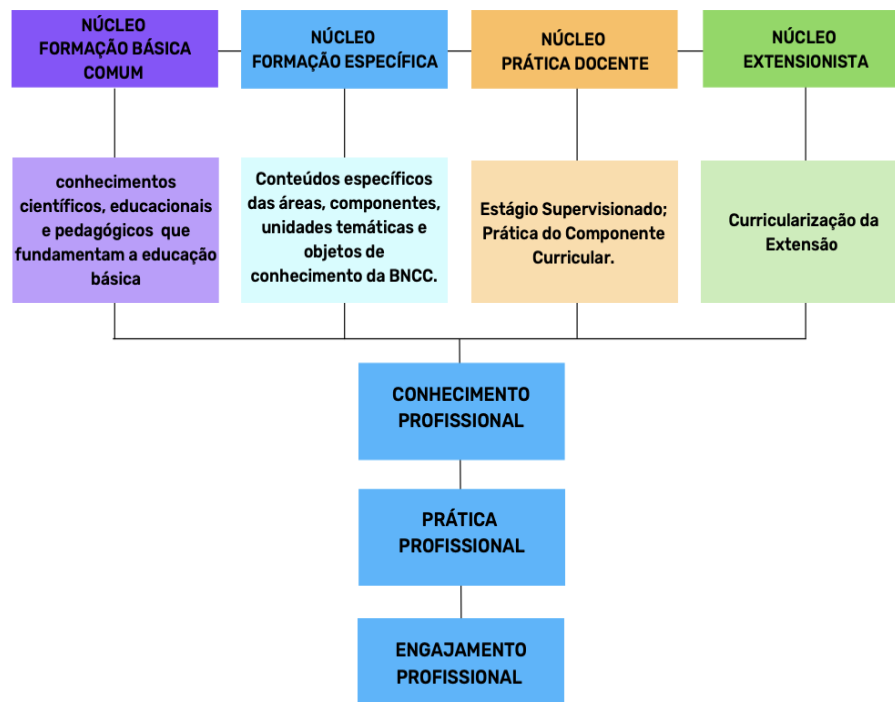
NÚCLEO FORMAÇÃO BÁSICA COMUM

NÚCLEO FORMAÇÃO ESPECÍFICA

NÚCLEO PRÁTICA DOCENTE

NÚCLEO EXTENSIONISTA

conhecimentos científicos, educacionais e pedagógicos que fundamentam a educação básica

Conteúdos específicos das áreas, componentes, unidades temáticas e objetos de conhecimento da BNCC.

Estágio Supervisionado; Prática do Componente Curricular.

Curricularização da Extensão

CONHECIMENTO PROFISSIONAL

PRÁTICA PROFISSIONAL

ENGAJAMENTO PROFISSIONAL